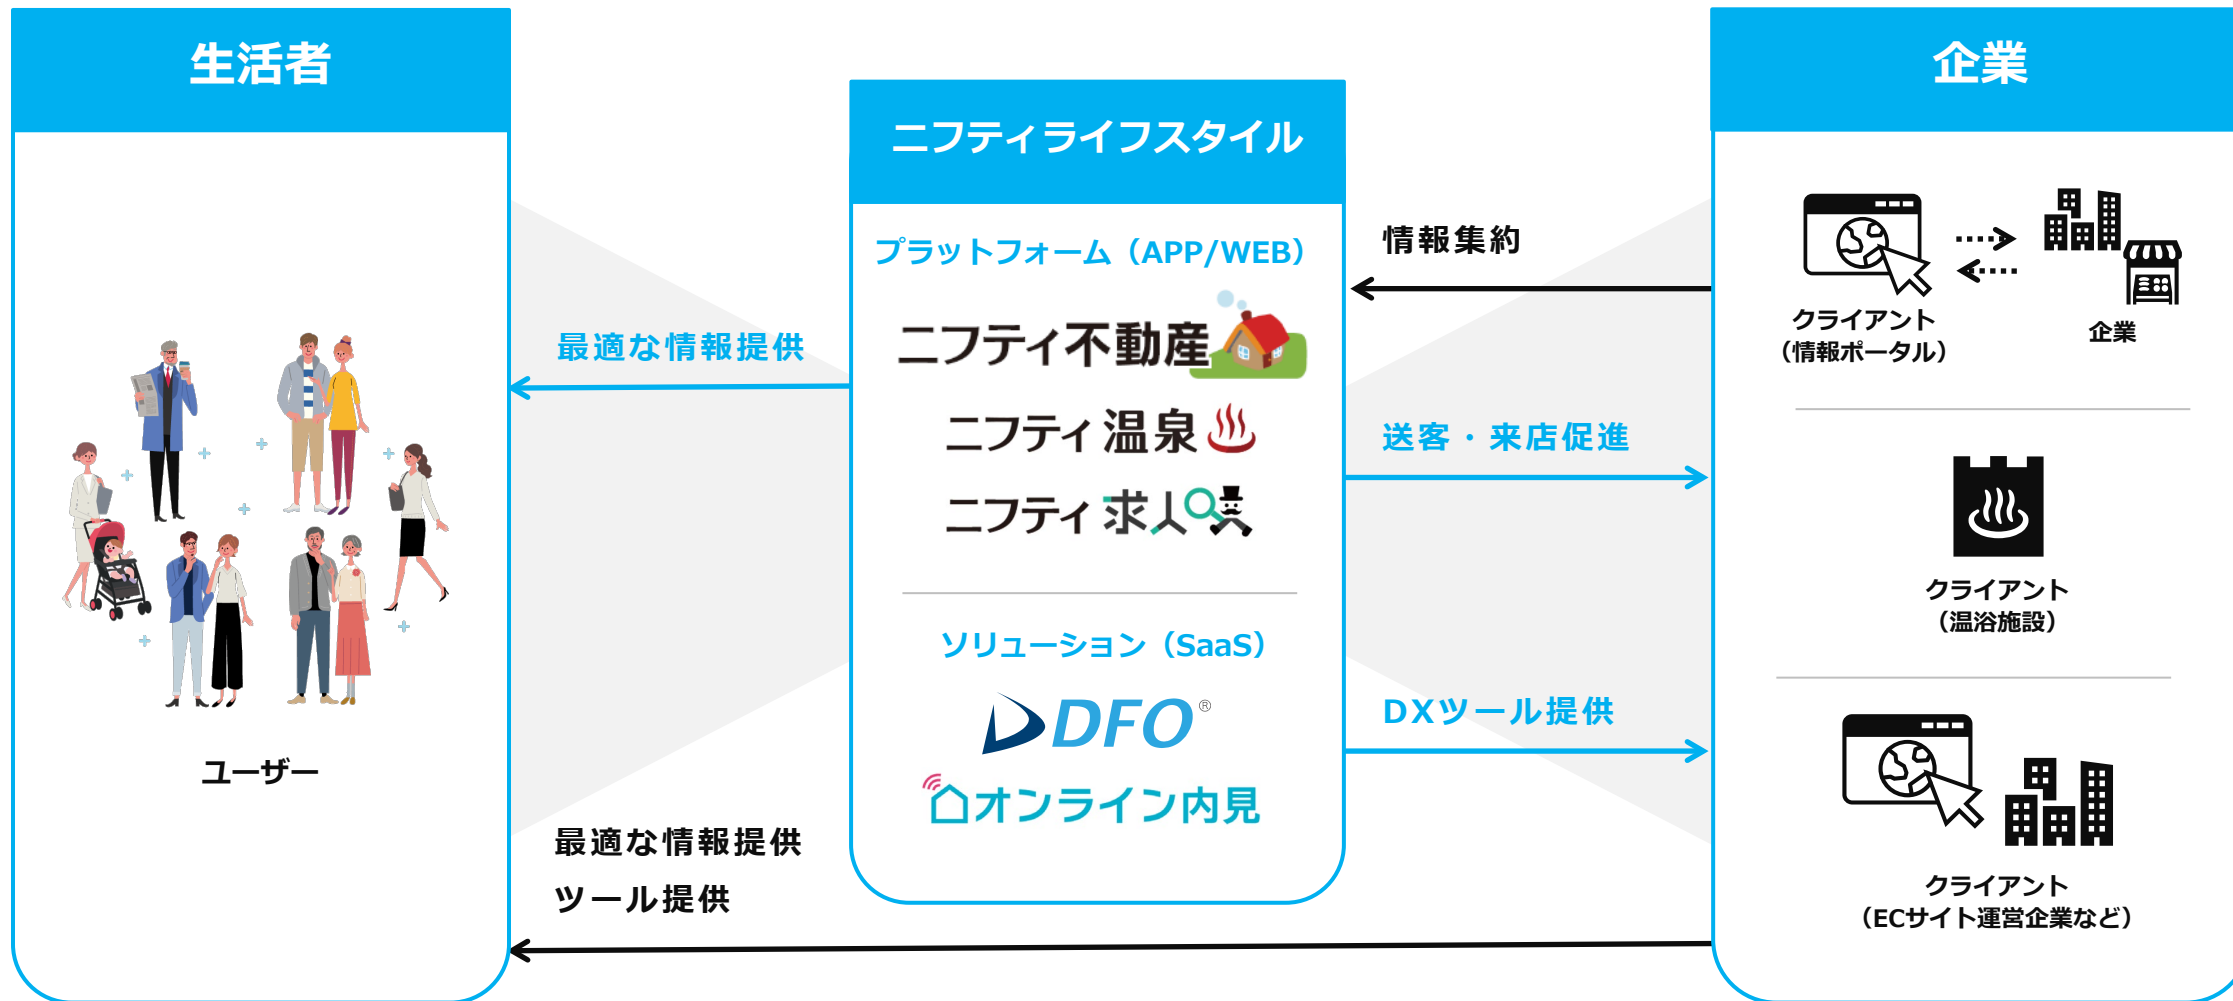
生活者

ユーザー

ニフティライフスタイル

プラットフォーム（APP/WEB）

ニフティ不動産

ニフティ温泉

ニフティ求人

ソリューション（SaaS）

DFO®

オンライン内見

企業

クライアント
（情報ポータル）

企業

クライアント
（温浴施設）

クライアント
（ECサイト運営企業など）

情報集約

最適な情報提供

送客・来店促進

DXツール提供

最適な情報提供
ツール提供